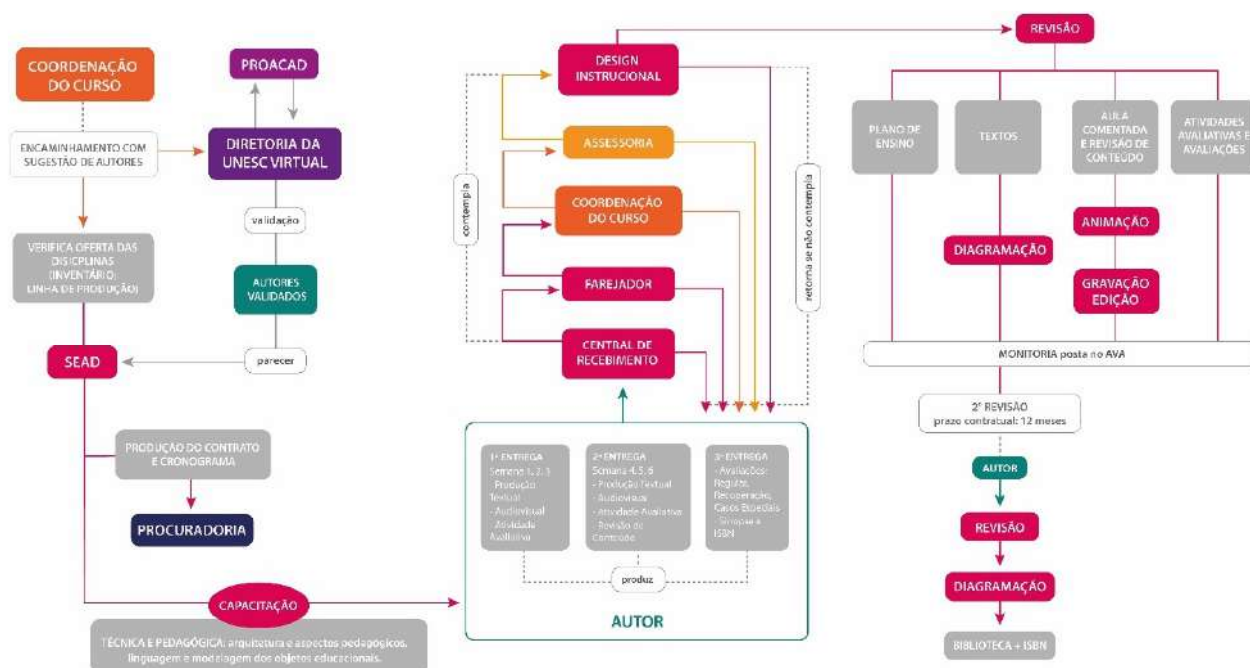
COORDENAÇÃO DO CURSO

ENCAMINHAMENTO COM SUGESTÃO DE AUTORES

VERIFICA OFERTA DAS DISCIPLINAS (INVENTÁRIO: LINHA DE PRODUÇÃO)

SEAD

PRODUÇÃO DO CONTRATO E CRONOGRAMA

PROCURADORIA

PROACAD

DIRETORIA DA UNESC VIRTUAL

validação

AUTORES VALIDADOS

parecer

CAPACITAÇÃO

TÉCNICA E PEDAGÓGICA: arquitetura e aspectos pedagógicos, linguagem e modelagem dos objetos educacionais.

contempla

DESIGN INSTRUCIONAL

ASSESSORIA

COORDENAÇÃO DO CURSO

FAREJADOR

CENTRAL DE RECEBIMENTO

retorna se não contempla

1ª ENTREGA
Semana 1, 2, 3
- Produção Textual
- Audiovisual
- Atividade Avaliativa

2ª ENTREGA
Semana 4, 5, 6
- Produção Textual
- Audiovisual
- Atividade Avaliativa
- Revisão de Conteúdo

3ª ENTREGA
- Avaliações: Regular, Recuperação, Casos Especiais
- Sinopse e ISBN

produz

AUTOR

REVISÃO

PLANO DE ENSINO

TEXTOS

AULA COMENTADA E REVISÃO DE CONTEÚDO

ATIVIDADES AVALIATIVAS E AVALIAÇÕES

DIAGRAMAÇÃO

ANIMAÇÃO

GRAVAÇÃO EDIÇÃO

MONITORIA posta no AVA

2ª REVISÃO
prazo contratual: 12 meses

AUTOR

REVISÃO

DIAGRAMAÇÃO

BIBLIOTECA + ISBN